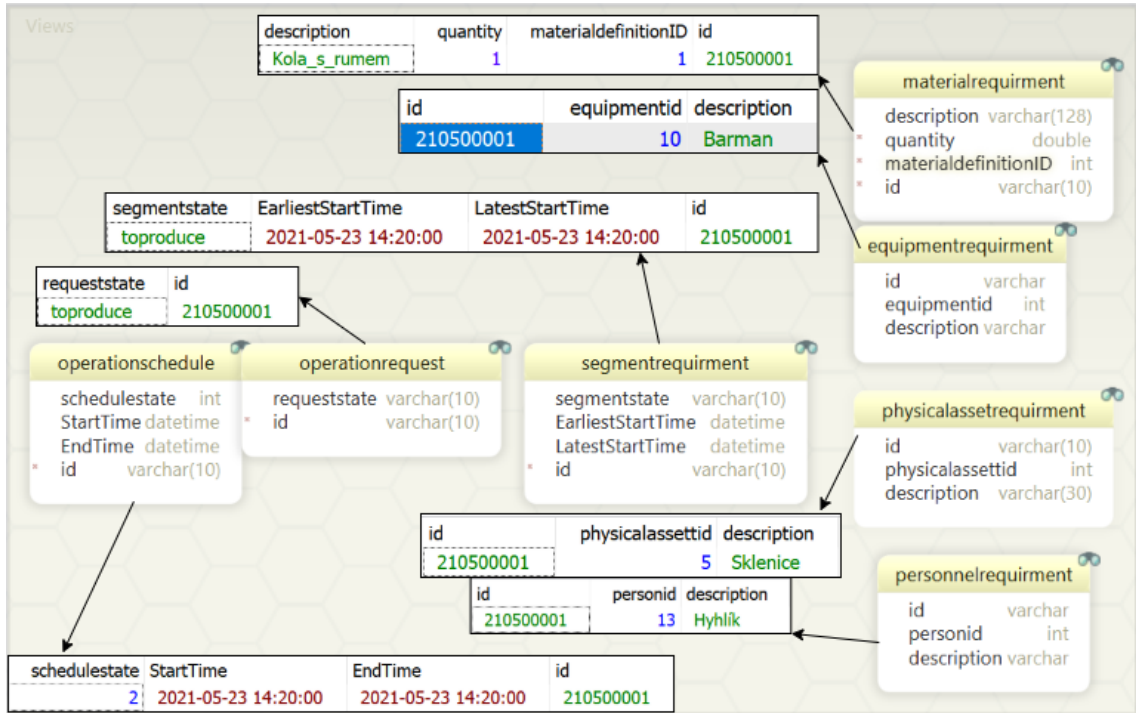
Views

| description | quantity | materialdefinitionID | id |
|---|---|---|---|
| Kola_s_rumem | 1 | 1 | 210500001 |

| id | equipmentid | description |
|---|---|---|
| 210500001 | 10 | Barman |

materialrequirment
description varchar(128)
quantity double
materialdefinitionID int
id varchar(10)

| segmentstate | EarliestStartTime | LatestStartTime | id |
|---|---|---|---|
| toproduce | 2021-05-23 14:20:00 | 2021-05-23 14:20:00 | 210500001 |

equipmentrequirment
id varchar
equipmentid int
description varchar

| requeststate | id |
|---|---|
| toproduce | 210500001 |

operationschedule
schedulestate int
StartTime datetime
EndTime datetime
id varchar(10)

operationrequest
requeststate varchar(10)
id varchar(10)

segmentrequirment
segmentstate varchar(10)
EarliestStartTime datetime
LatestStartTime datetime
id varchar(10)

physicalassetrequirment
id varchar(10)
physicalassettid int
description varchar(30)

| id | physicalassettid | description |
|---|---|---|
| 210500001 | 5 | Sklenice |

personnelrequirment
id varchar
personid int
description varchar

| id | personid | description |
|---|---|---|
| 210500001 | 13 | Hyhlík |

| schedulestate | StartTime | EndTime | id |
|---|---|---|---|
| 2 | 2021-05-23 14:20:00 | 2021-05-23 14:20:00 | 210500001 |